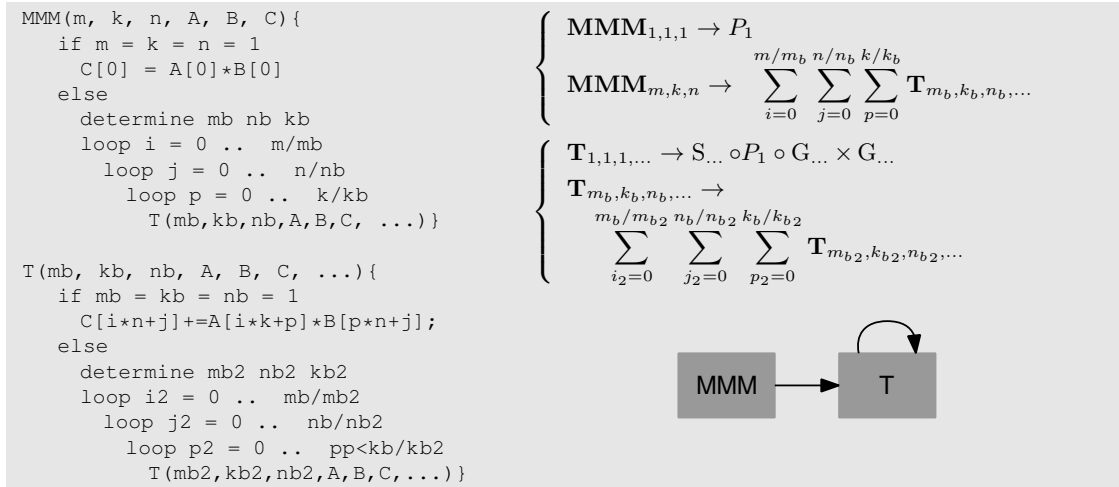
MMM(m, k, n, A, B, C){
if m = k = n = 1
C[0] = A[0]*B[0]
else
determine mb nb kb
loop i = 0 .. m/mb
loop j = 0 .. n/nb
loop p = 0 .. k/kb
T(mb,kb,nb,A,B,C, ...)}

T(mb, kb, nb, A, B, C, ...){
if mb = kb = nb = 1
C[i*n+j]+=A[i*k+p]*B[p*n+j];
else
determine mb2 nb2 kb2
loop i2 = 0 .. mb/mb2
loop j2 = 0 .. nb/nb2
loop p2 = 0 .. pp<kb/kb2
T(mb2,kb2,nb2,A,B,C,...)}

$\begin{cases} \mathbf{MMM}_{1,1,1} \to P_1 \\ \mathbf{MMM}_{m,k,n} \to \sum_{i=0}^{m/m_b} \sum_{j=0}^{n/n_b} \sum_{p=0}^{k/k_b} \mathbf{T}_{m_b,k_b,n_b,\ldots} \end{cases}$

$\begin{cases} \mathbf{T}_{1,1,1,\ldots} \to \mathrm{S}_{\ldots} \circ P_1 \circ \mathrm{G}_{\ldots} \times \mathrm{G}_{\ldots} \\ \mathbf{T}_{m_b,k_b,n_b,\ldots} \to \\ \sum_{i_2=0}^{m_b/m_{b2}} \sum_{j_2=0}^{n_b/n_{b2}} \sum_{p_2=0}^{k_b/k_{b2}} \mathbf{T}_{m_{b2},k_{b2},n_{b2},\ldots} \end{cases}$

MMM

T